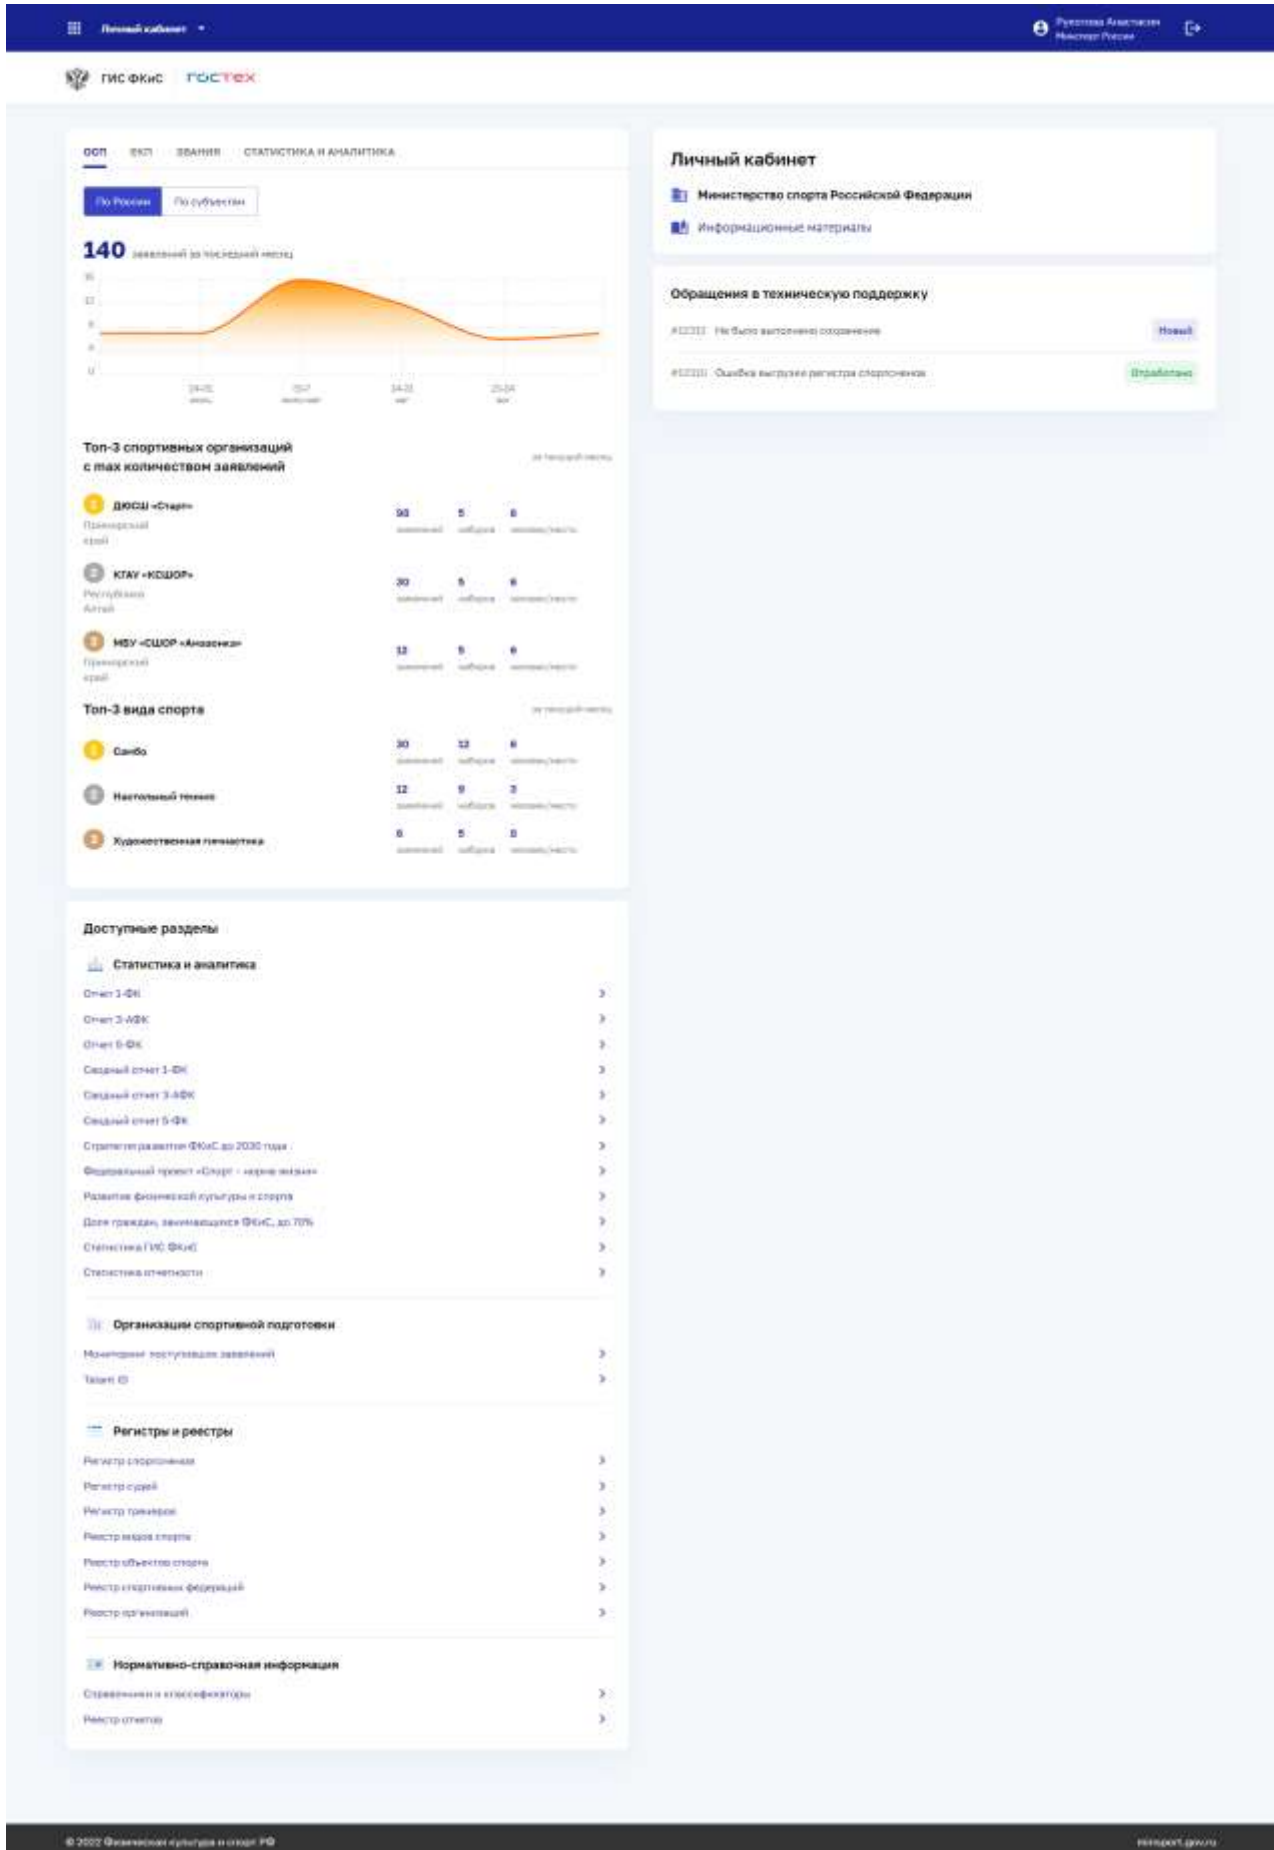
Личный кабинет ▾

Рукотова Анастасия
Минспорт России

ГИС ФКиС ГОСТЕХ

ООП ЕКП ЗВАНИЯ СТАТИСТИКА И АНАЛИТИКА

По России По субъектам

140 заявлений за последний месяц

16
12
8
4
0

24.01 июнь
15.7 июль
24.11 авг
25.04 авг

Топ-3 спортивных организаций с max количеством заявлений

за текущий месяц

ДЮСШ «Старт»
Приморский край
90 заявлений 5 набора 6 человек/места

КГАУ «КСШОР»
Республика Алтай
30 заявлений 5 набора 6 человек/места

МБУ «СШОР «Амазонка»
Приморский край
12 заявлений 5 набора 6 человек/места

Топ-3 вида спорта

за текущий месяц

Самбо
30 заявлений 12 набора 6 человек/места

Настольный теннис
12 заявлений 9 набора 3 человек/места

Художественная гимнастика
6 заявлений 5 набора 0 человек/места

Доступные разделы

Статистика и аналитика
Отчет 1-ФК
Отчет 3-АФК
Отчет 5-ФК
Сводный отчет 1-ФК
Сводный отчет 3-АФК
Сводный отчет 5-ФК
Стратегия развития ФКиС до 2030 года
Федеральный проект «Спорт – норма жизни»
Развитие физической культуры и спорта
Доля граждан, занимающихся ФКиС, до 70%
Статистика ГИС ФКиС
Статистика отчетности

Организации спортивной подготовки
Мониторинг поступающих заявлений
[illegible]

Регистры и реестры
Регистр спортсменов
Регистр судей
Регистр тренеров
Реестр видов спорта
Реестр объектов спорта
Реестр спортивных федераций
Реестр организаций

Нормативно-справочная информация
Справочники и классификаторы
Реестр отчетов

Личный кабинет
Министерство спорта Российской Федерации
Информационные материалы

Обращения в техническую поддержку
#12332 Не было выполнено сохранение Новый
#12330 Ошибка выгрузки регистра спортсменов Отработано

© 2022 Физическая культура и спорт РФ
minsport.gov.ru